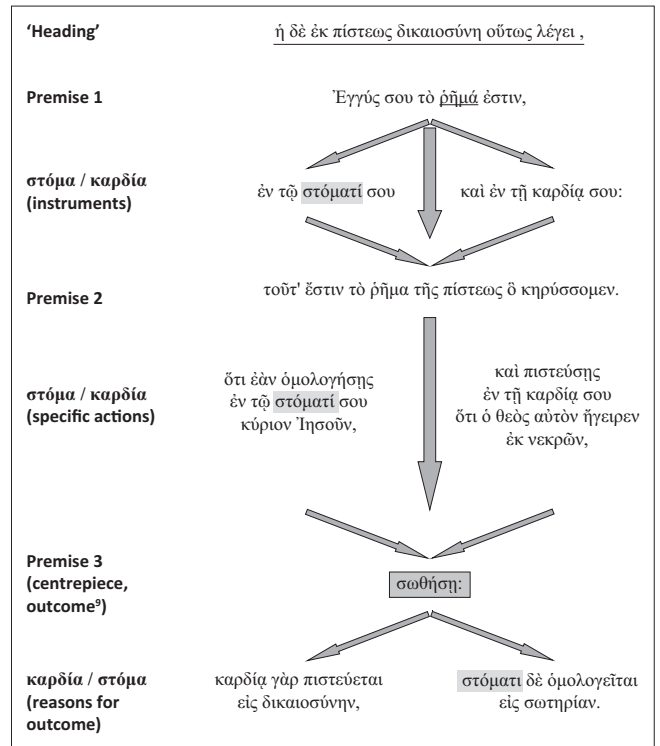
'Heading'

ἡ δὲ ἐκ πίστεως δικαιοσύνη οὕτως λέγει ,

Premise 1

Ἐγγύς σου τὸ ῥῆμά ἐστιν,

στόμα / καρδία (instruments)

ἐν τῷ στόματί σου

καὶ ἐν τῇ καρδίᾳ σου:

Premise 2

τοῦτ' ἔστιν τὸ ῥῆμα τῆς πίστεως ὃ κηρύσσομεν.

στόμα / καρδία (specific actions)

ὅτι ἐὰν ὁμολογήσῃς ἐν τῷ στόματί σου κύριον Ἰησοῦν,

καὶ πιστεύσῃς ἐν τῇ καρδίᾳ σου ὅτι ὁ θεὸς αὐτὸν ἤγειρεν ἐκ νεκρῶν,

Premise 3 (centrepiece, outcome$^{9}$)

σωθήσῃ:

καρδία / στόμα (reasons for outcome)

καρδίᾳ γὰρ πιστεύεται εἰς δικαιοσύνην,

στόματι δὲ ὁμολογεῖται εἰς σωτηρίαν.